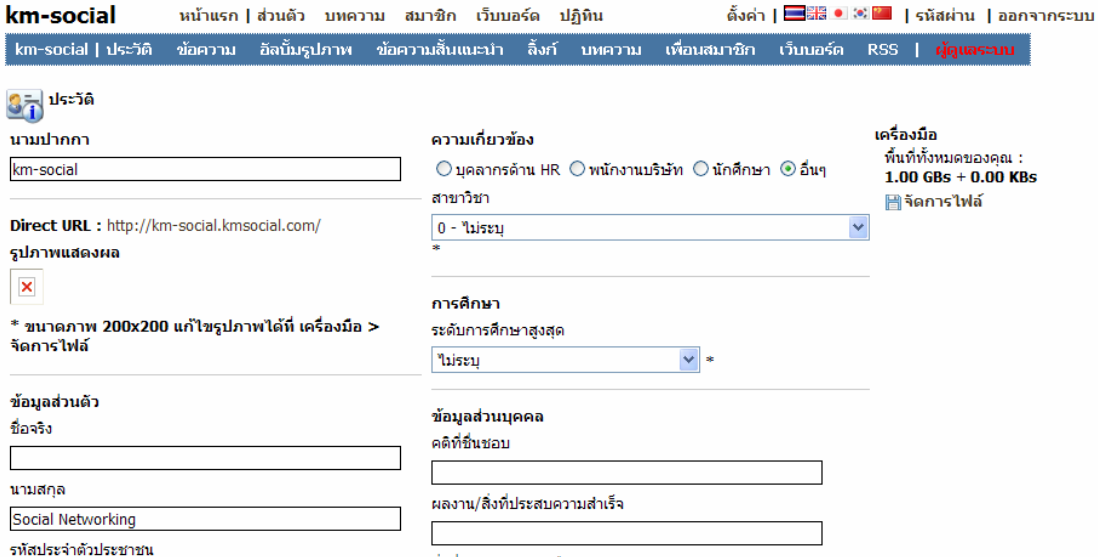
km-social หน้าแรก | ส่วนตัว บทความ สมาชิก เว็บบอร์ด ปฏิทิน

ตั้งค่า | | รหัสผ่าน | ออกจากระบบ

km-social | ประวัติ ข้อความ อัลบั้มรูปภาพ ข้อความสั้นแนะนำ ลิ้งก์ บทความ เพื่อนสมาชิก เว็บบอร์ด RSS | ผู้ดูแลระบบ

ประวัติ

นามปากกา

km-social

Direct URL : http://km-social.kmsocial.com/

รูปภาพแสดงผล

* ขนาดภาพ 200x200 แก้ไขรูปภาพได้ที่ เครื่องมือ > จัดการไฟล์

ข้อมูลส่วนตัว

ชื่อจริง

นามสกุล

Social Networking

รหัสประจำตัวประชาชน

ความเกี่ยวข้อง

บุคลากรด้าน HR พนักงานบริษัท นักศึกษา อื่นๆ

สาขาวิชา

0 - ไม่ระบุ

*

การศึกษา

ระดับการศึกษาสูงสุด

ไม่ระบุ *

ข้อมูลส่วนบุคคล

คติที่ชื่นชอบ

ผลงาน/สิ่งที่ประสบความสำเร็จ

เครื่องมือ

พื้นที่ทั้งหมดของคุณ :

1.00 GBs + 0.00 KBs

จัดการไฟล์